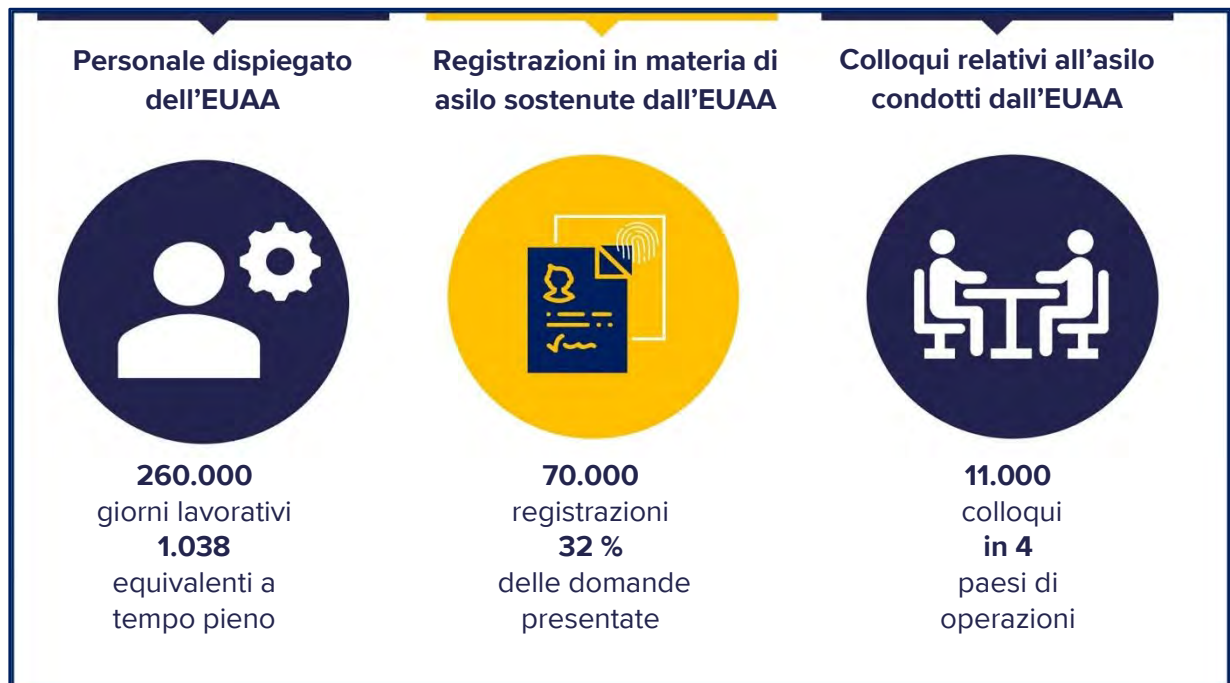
Personale dispiegato dell’EUAA

260.000
giorni lavorativi
1.038
equivalenti a tempo pieno

Registrazioni in materia di asilo sostenute dall’EUAA

70.000
registrazioni
32 %
delle domande presentate

Colloqui relativi all’asilo condotti dall’EUAA

11.000
colloqui
in 4
paesi di operazioni